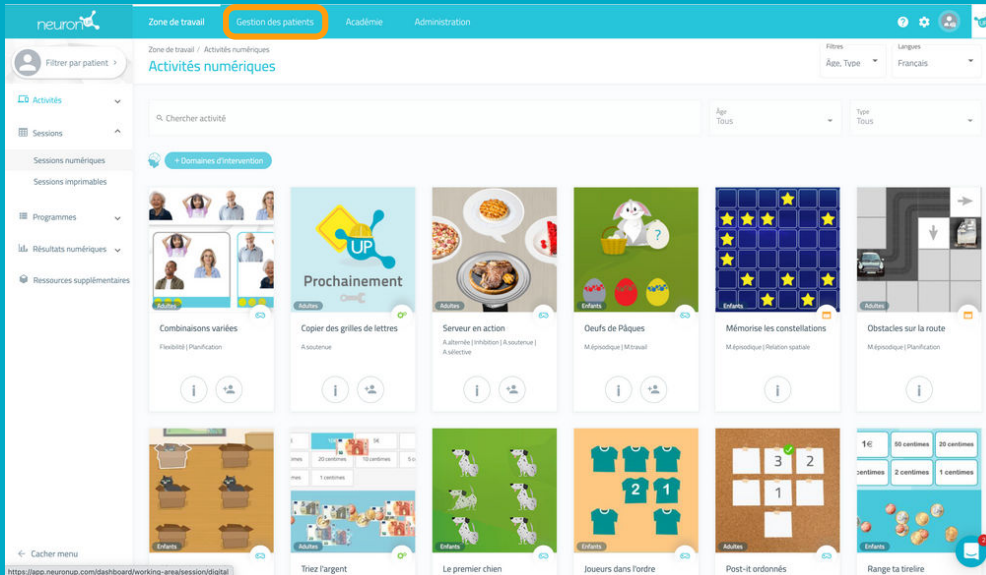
neuronup

Zone de travail
Gestion des patients
Académie
Administration

Filtrer par patient

Activités
Sessions
Sessions numériques
Sessions imprimables
Programmes
Résultats numériques
Ressources supplémentaires

Cacher menu

Zone de travail / Activités numériques
Activités numériques

Filtres
Âge, Type
Langues
Français

Chercher activité
Âge
Tous
Type
Tous

+ Domaines d'intervention

Adultes
Combinaisons variées
Flexibilité | Planification

UP
Prochainement
Adultes
Copier des grilles de lettres
A.soutenue

Adultes
Serveur en action
A.alternée | Inhibition | A.soutenue | A.sélective

Enfants
Oeufs de Pâques
M.épisodique | M.travail

Enfants
Mémorise les constellations
M.épisodique | Relation spatiale

Adultes
Obstacles sur la route
M.épisodique | Planification

Enfants

5€
20 centimes
10 centimes
1 centimes
Adultes
Triez l'argent

Enfants
Le premier chien

2 1
Enfants
Joueurs dans l'ordre

3 2
1
Adultes
Post-it ordonnés

1€
50 centimes
20 centimes
centimes
2 centimes
1 centimes
Enfants
Range ta tirelire

https://app.neuronup.com/dashboard/working-area/session/digital